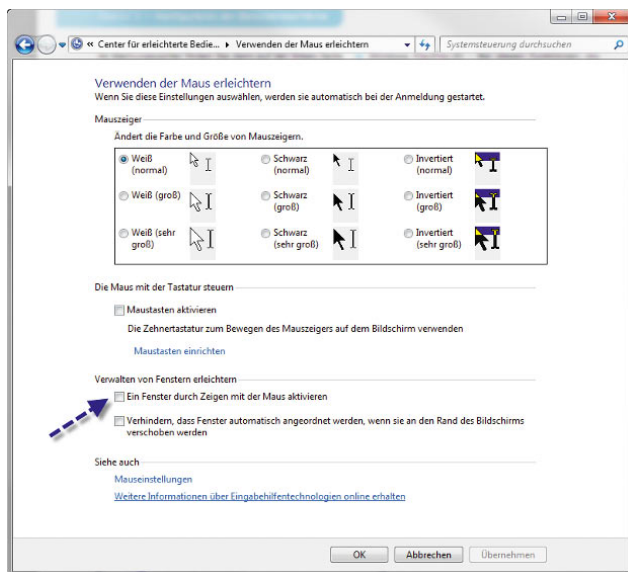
« Center für erleichterte Bedie... ▸ Verwenden der Maus erleichtern

Systemsteuerung durchsuchen

Verwenden der Maus erleichtern

Wenn Sie diese Einstellungen auswählen, werden sie automatisch bei der Anmeldung gestartet.

Mauszeiger

Ändert die Farbe und Größe von Mauszeigern.

| | | |
|---|---|---|
| Weiß (normal) | Schwarz (normal) | Invertiert (normal) |
| Weiß (groß) | Schwarz (groß) | Invertiert (groß) |
| Weiß (sehr groß) | Schwarz (sehr groß) | Invertiert (sehr groß) |

Die Maus mit der Tastatur steuern

Maustasten aktivieren

Die Zehnertastatur zum Bewegen des Mauszeigers auf dem Bildschirm verwenden

Maustasten einrichten

Verwalten von Fenstern erleichtern

Ein Fenster durch Zeigen mit der Maus aktivieren

Verhindern, dass Fenster automatisch angeordnet werden, wenn sie an den Rand des Bildschirms verschoben werden

Siehe auch

Mauseinstellungen

Weitere Informationen über Eingabehilfentechnologien online erhalten

OK Abbrechen Übernehmen